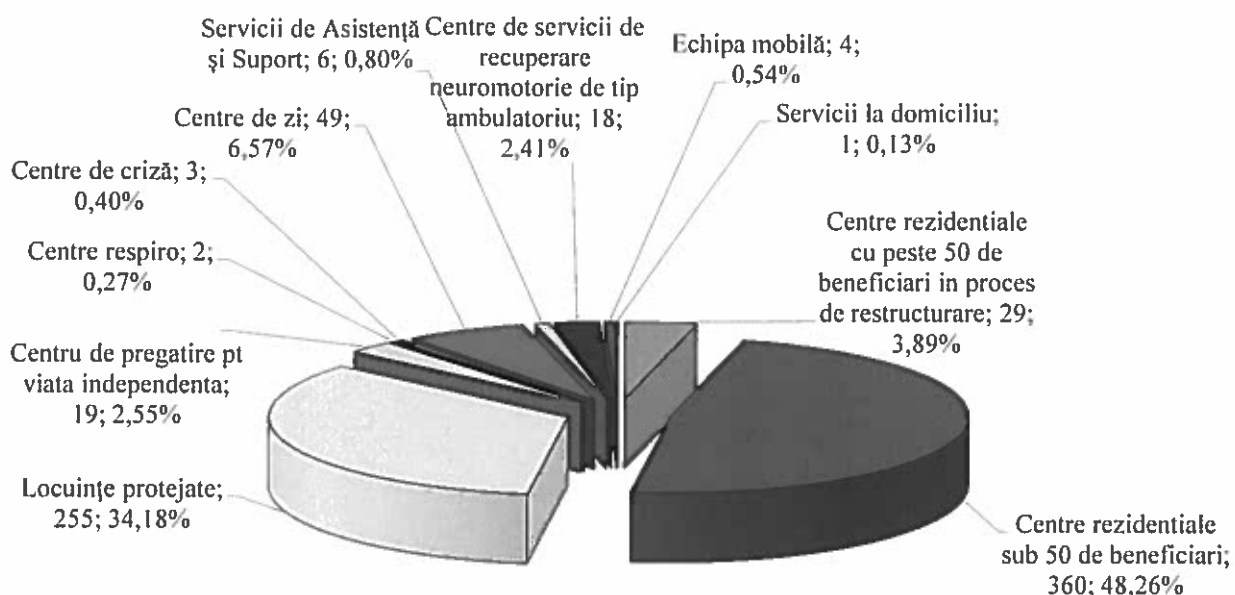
Servicii de Asistență și Suport; 6; 0,80%

Centre de servicii de recuperare neuromotorie de tip ambulatoriu; 18; 2,41%

Echipa mobilă; 4; 0,54%

Servicii la domiciliu; 1; 0,13%

Centre de zi; 49; 6,57%

Centre de criză; 3; 0,40%

Centre respiro; 2; 0,27%

Centre rezidentiale cu peste 50 de beneficiari in proces de restructurare; 29; 3,89%

Centru de pregatire pt viata independenta; 19; 2,55%

Locuințe protejate; 255; 34,18%

Centre rezidentiale sub 50 de beneficiari; 360; 48,26%